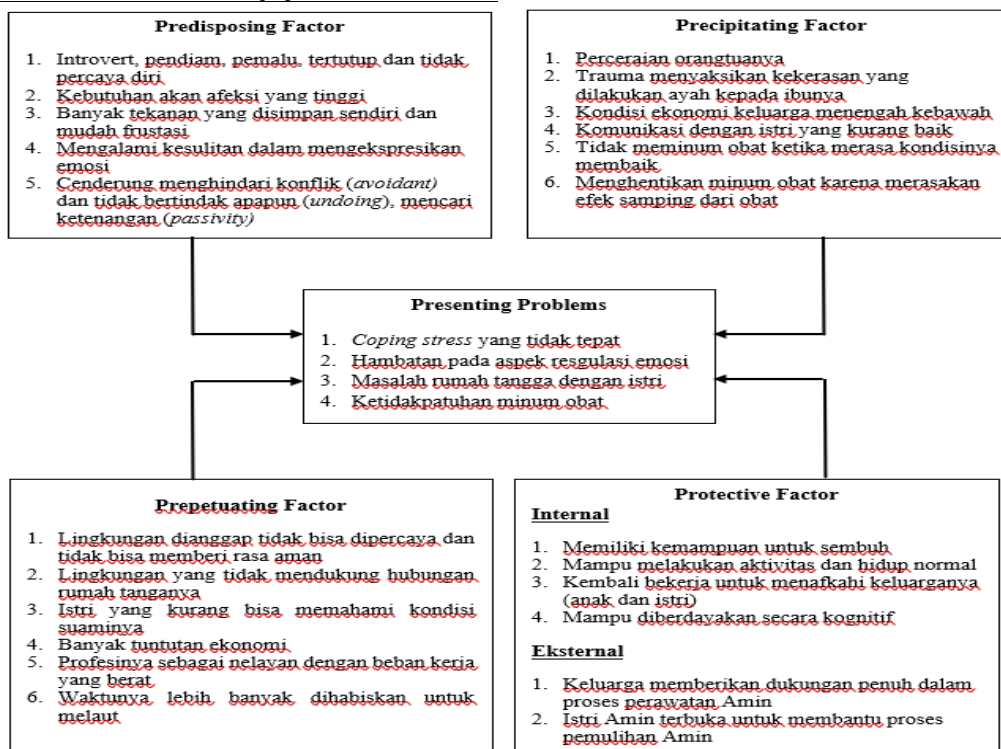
**Predisposing Factor**

1. Introvert, pendiam, pemalu, tertutup dan tidak percaya diri
2. Kebutuhan akan afeksi yang tinggi
3. Banyak tekanan yang disimpan sendiri dan mudah frustasi
4. Mengalami kesulitan dalam mengekspresikan emosi
5. Cenderung menghindari konflik (*avoidant*) dan tidak bertindak apapun (*undoing*), mencari ketenangan (*passivity*)

**Precipitating Factor**

1. Perceraian orangtuanya
2. Trauma menyaksikan kekerasan yang dilakukan ayah kepada ibunya
3. Kondisi ekonomi keluarga menengah kebawah
4. Komunikasi dengan istri yang kurang baik
5. Tidak meminum obat ketika merasa kondisinya membaik
6. Menghentikan minum obat karena merasakan efek samping dari obat

**Presenting Problems**

1. *Coping stress* yang tidak tepat
2. Hambatan pada aspek resgulasi emosi
3. Masalah rumah tangga dengan istri
4. Ketidakpatuhan minum obat

**Prepetuating Factor**

1. Lingkungan dianggap tidak bisa dipercaya dan tidak bisa memberi rasa aman
2. Lingkungan yang tidak mendukung hubungan rumah tanganya
3. Istri yang kurang bisa memahami kondisi suaminya
4. Banyak tuntutan ekonomi
5. Profesinya sebagai nelayan dengan beban kerja yang berat
6. Waktunya lebih banyak dihabiskan untuk melaut

**Protective Factor**

**Internal**

1. Memiliki kemampuan untuk sembuh
2. Mampu melakukan aktivitas dan hidup normal
3. Kembali bekerja untuk menafkahi keluarganya (anak dan istri)
4. Mampu diberdayakan secara kognitif

**Eksternal**

1. Keluarga memberikan dukungan penuh dalam proses perawatan Amin
2. Istri Amin terbuka untuk membantu proses pemulihan Amin